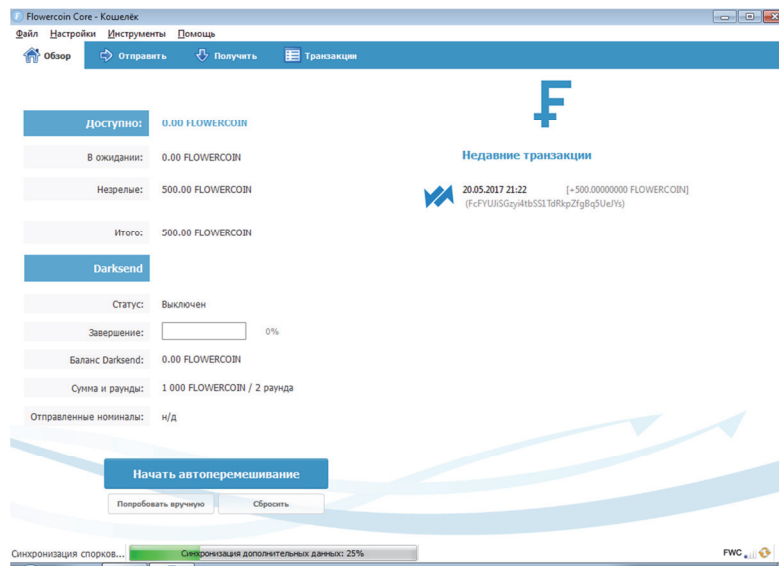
Flowercoin Core - Кошелёк

Файл Настройки Инструменты Помощь

Обзор Отправить Получить Транзакции

Доступно: 0.00 FLOWERCOIN

В ожидании: 0.00 FLOWERCOIN

Незрелые: 500.00 FLOWERCOIN

Итого: 500.00 FLOWERCOIN

Darksend

Статус: Выключен

Завершение: 0%

Баланс Darksend: 0.00 FLOWERCOIN

Сумма и раунды: 1 000 FLOWERCOIN / 2 раунда

Отправленные номиналы: н/д

Начать автоперемешивание

Попробовать вручную Сбросить

Недавние транзакции

20.05.2017 21:22 [+500.00000000 FLOWERCOIN]
(FcFYUJiSGzyi4tbSS1TdRkpZfgBq5UeJYs)

Синхронизация споркров... Синхронизация дополнительных данных: 25%

FWC